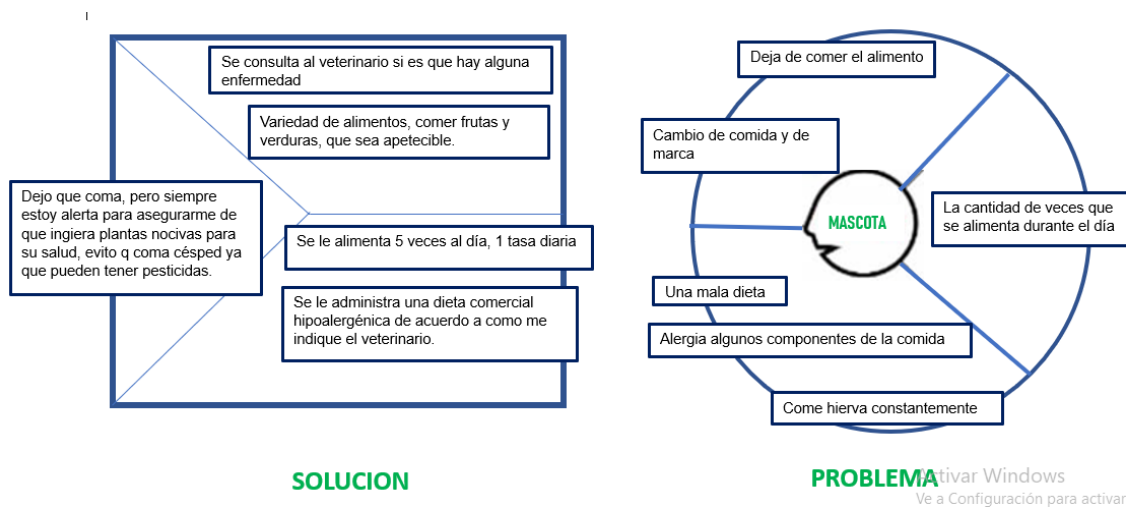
Se consulta al veterinario si es que hay alguna enfermedad

Variedad de alimentos, comer frutas y verduras, que sea apetecible.

Dejo que coma, pero siempre estoy alerta para asegurarme de que ingiera plantas nocivas para su salud, evito q coma césped ya que pueden tener pesticidas.

Se le alimenta 5 veces al día, 1 tasa diaria

Se le administra una dieta comercial hipoalergénica de acuerdo a como me indique el veterinario.

SOLUCION

Deja de comer el alimento

Cambio de comida y de marca

MASCOTA

La cantidad de veces que se alimenta durante el día

Una mala dieta

Alergia algunos componentes de la comida

Come hierva constantemente

PROBLEMA

Activar Windows
Ve a Configuración para activar